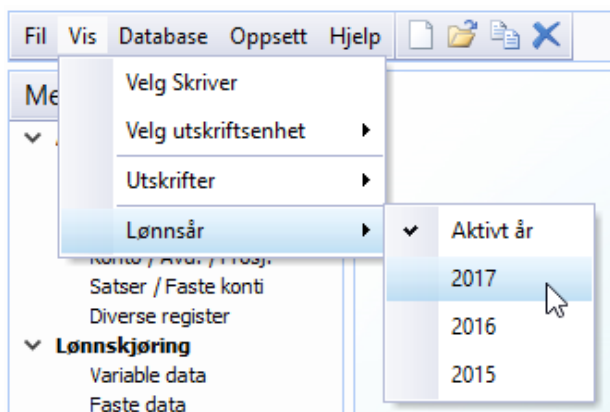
Fil Vis Database Oppsett Hjelp

Me

Velg Skriver
Velg utskriftsenhet
Utskrifter
Lønnsår

Aktivt år
2017
2016
2015

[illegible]
Konto / Avd. / Prosj.
Satser / Faste konti
Diverse register
Lønnskjøring
Variable data
Faste data